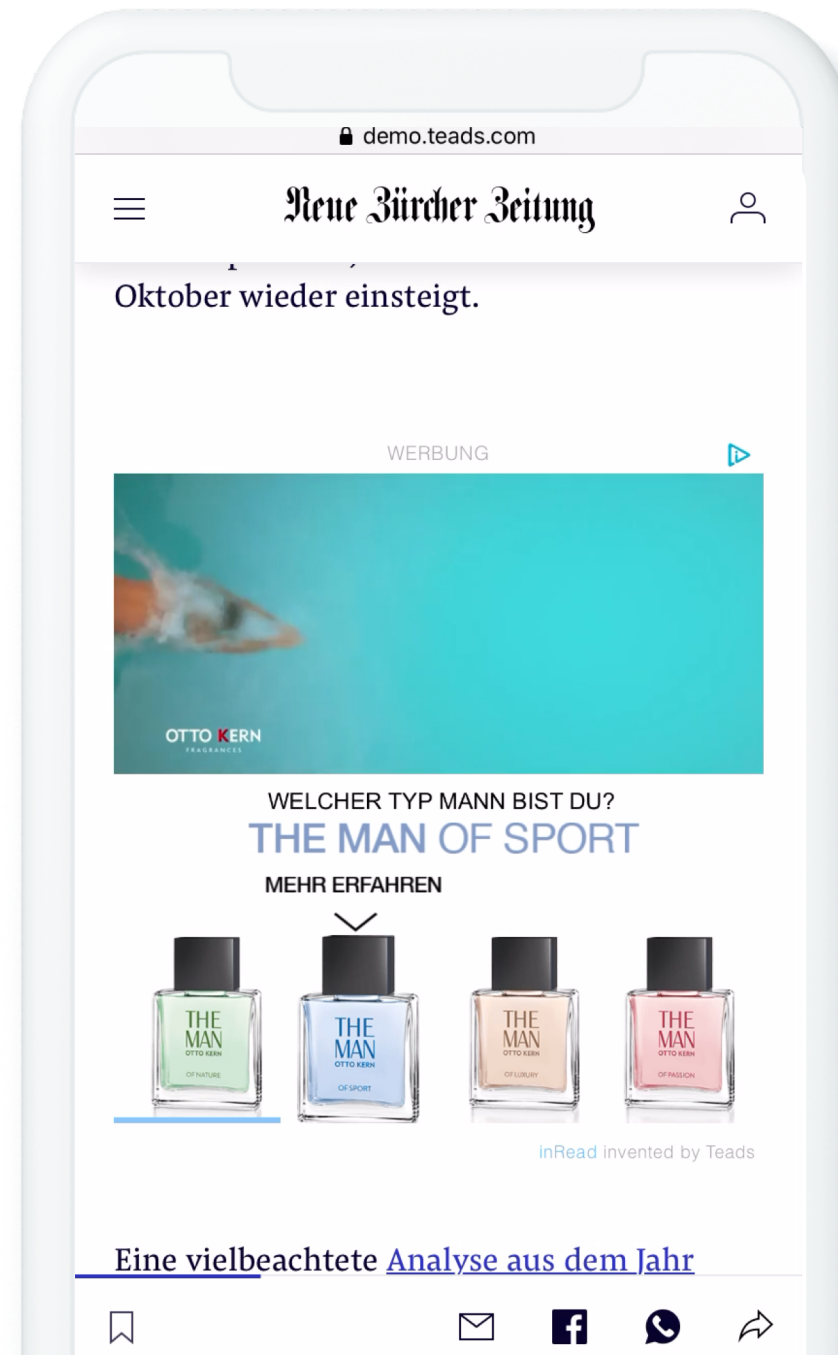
demo.teads.com

Neue Zürcher Zeitung

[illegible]
Oktober wieder einsteigt.

WERBUNG

OTTO KERN
FRAGRANCES

WELCHER TYP MANN BIST DU?
THE MAN OF SPORT
MEHR ERFAHREN

THE MAN
OTTO KERN
OF NATURE

THE MAN
OTTO KERN
OF SPORT

THE MAN
OTTO KERN
OF LUXURY

THE MAN
OTTO KERN
OF PASSION

inRead invented by Teads

Eine vielbeachtete Analyse aus dem Jahr